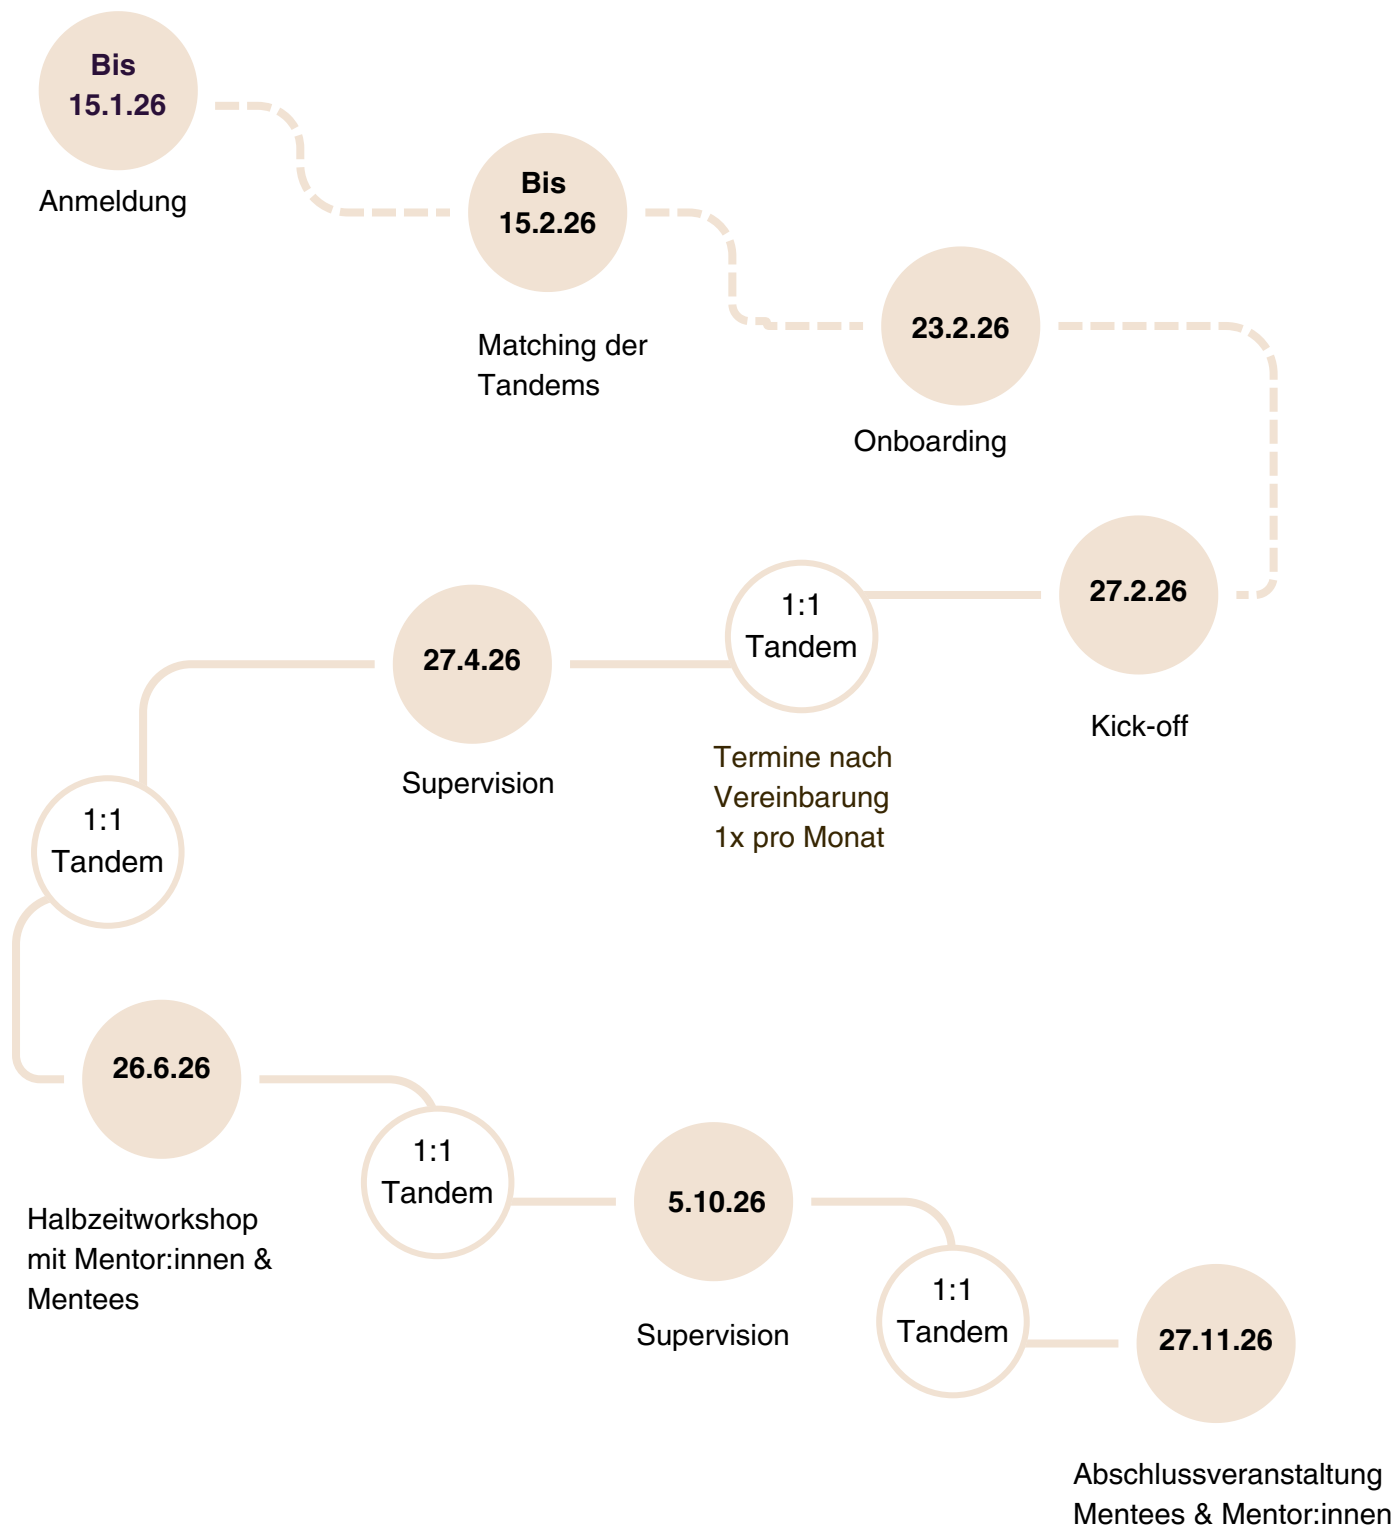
Bis
15.1.26

Anmeldung

Bis
15.2.26

Matching der Tandems

23.2.26

Onboarding

27.2.26

Kick-off

1:1
Tandem

Termine nach Vereinbarung 1x pro Monat

27.4.26

Supervision

1:1
Tandem

26.6.26

Halbzeitworkshop mit Mentor:innen & Mentees

1:1
Tandem

5.10.26

Supervision

1:1
Tandem

27.11.26

Abschlussveranstaltung Mentees & Mentor:innen